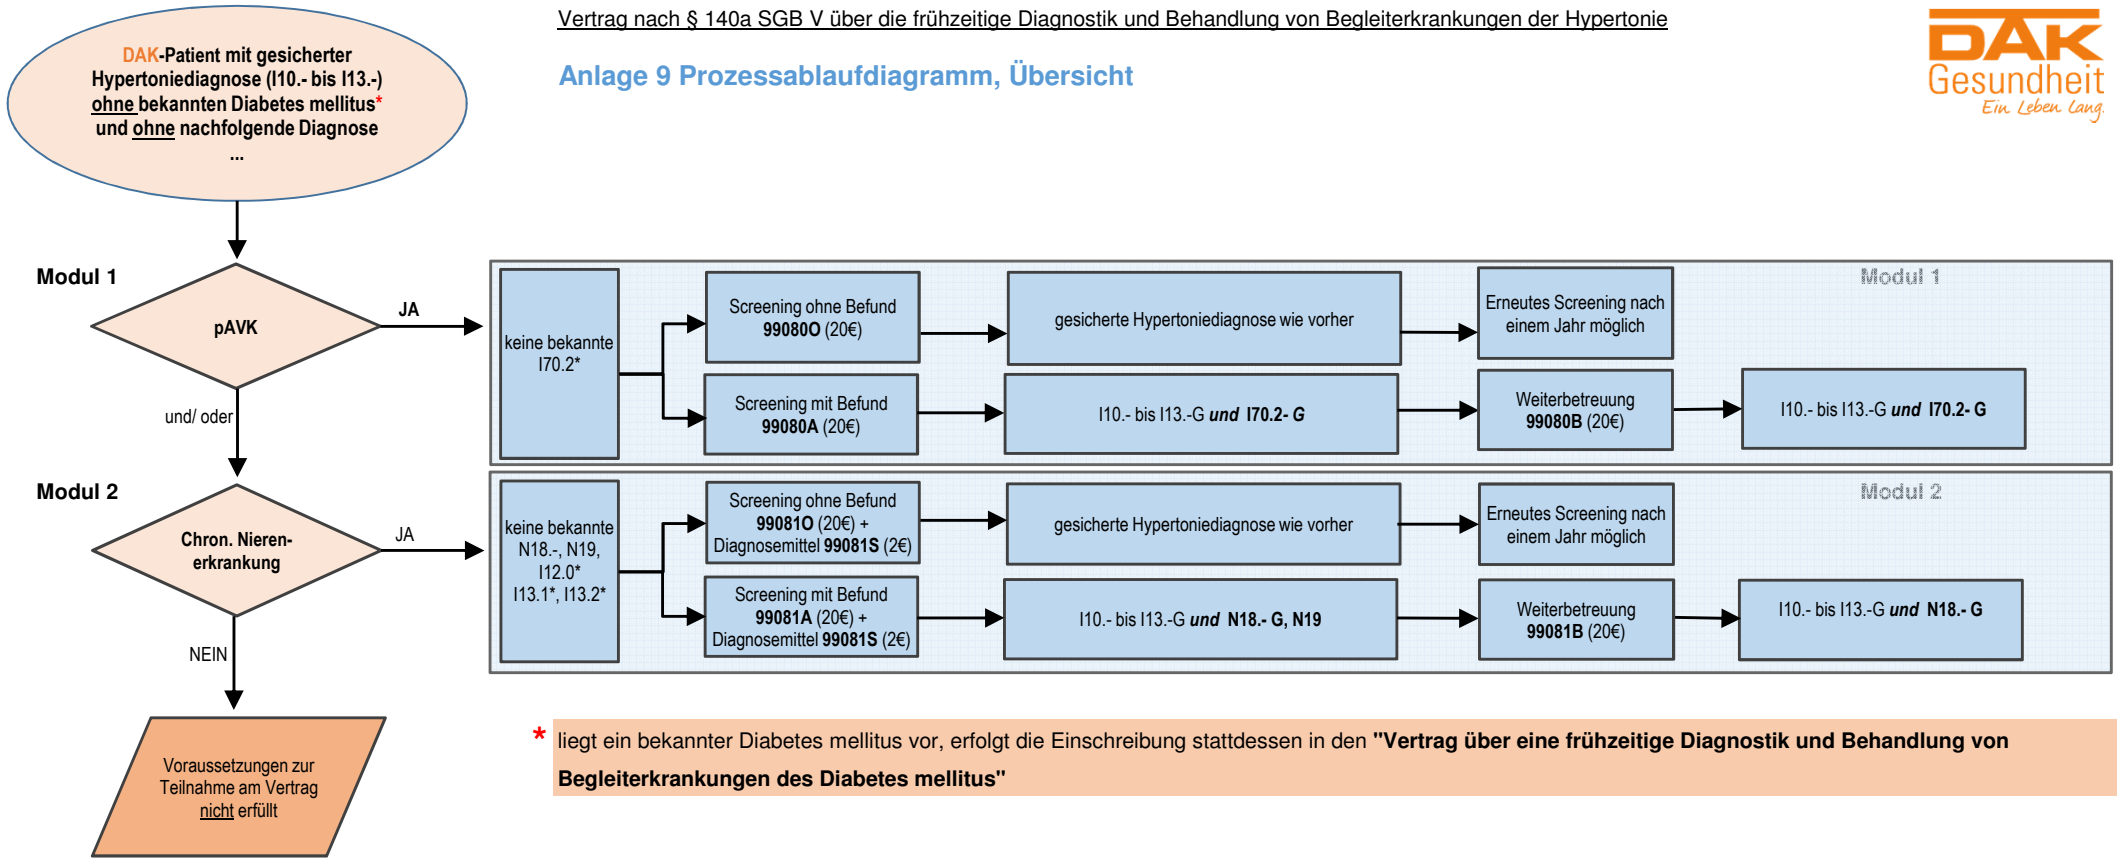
Vertrag nach § 140a SGB V über die frühzeitige Diagnostik und Behandlung von Begleiterkrankungen der Hypertonie

Anlage 9 Prozessablaufdiagramm, Übersicht

DAK Gesundheit
Ein Leben lang.

DAK-Patient mit gesicherter Hypertoniediagnose (I10.- bis I13.-) ohne bekannten Diabetes mellitus* und ohne nachfolgende Diagnose ...

Modul 1

pAVK

JA

und/ oder

Modul 1

keine bekannte I70.2*

Screening ohne Befund 99080O (20€)

gesicherte Hypertoniediagnose wie vorher

Erneutes Screening nach einem Jahr möglich

Screening mit Befund 99080A (20€)

I10.- bis I13.-G und I70.2- G

Weiterbetreuung 99080B (20€)

I10.- bis I13.-G und I70.2- G

Modul 2

Chron. Nieren-erkrankung

JA

NEIN

Modul 2

keine bekannte N18.-, N19, I12.0*, I13.1*, I13.2*

Screening ohne Befund 99081O (20€) + Diagnosemittel 99081S (2€)

gesicherte Hypertoniediagnose wie vorher

Erneutes Screening nach einem Jahr möglich

Screening mit Befund 99081A (20€) + Diagnosemittel 99081S (2€)

I10.- bis I13.-G und N18.- G, N19

Weiterbetreuung 99081B (20€)

I10.- bis I13.-G und N18.- G

Voraussetzungen zur Teilnahme am Vertrag nicht erfüllt

* liegt ein bekannter Diabetes mellitus vor, erfolgt die Einschreibung stattdessen in den "Vertrag über eine frühzeitige Diagnostik und Behandlung von Begleiterkrankungen des Diabetes mellitus"